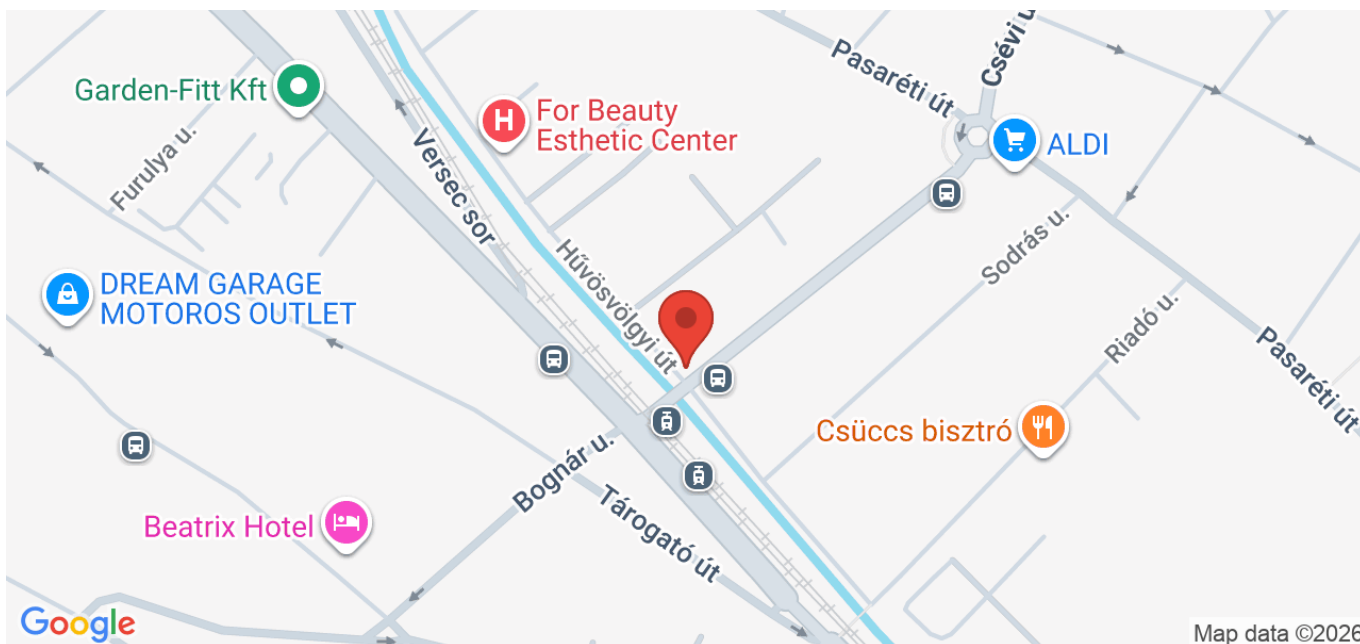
Garden-Fitt Kft
For Beauty Esthetic Center
Pasaréti út
Csévi u.
ALDI
Furulya u.
Versec sor
Hűvösvölgyi út
Sodrás u.
DREAM GARAGE MOTOROS OUTLET
Riadó u.
Pasaréti út
Csüccs bisztró
Bognár u.
Tárogató út
Beatrix Hotel
Google
Map data ©2026